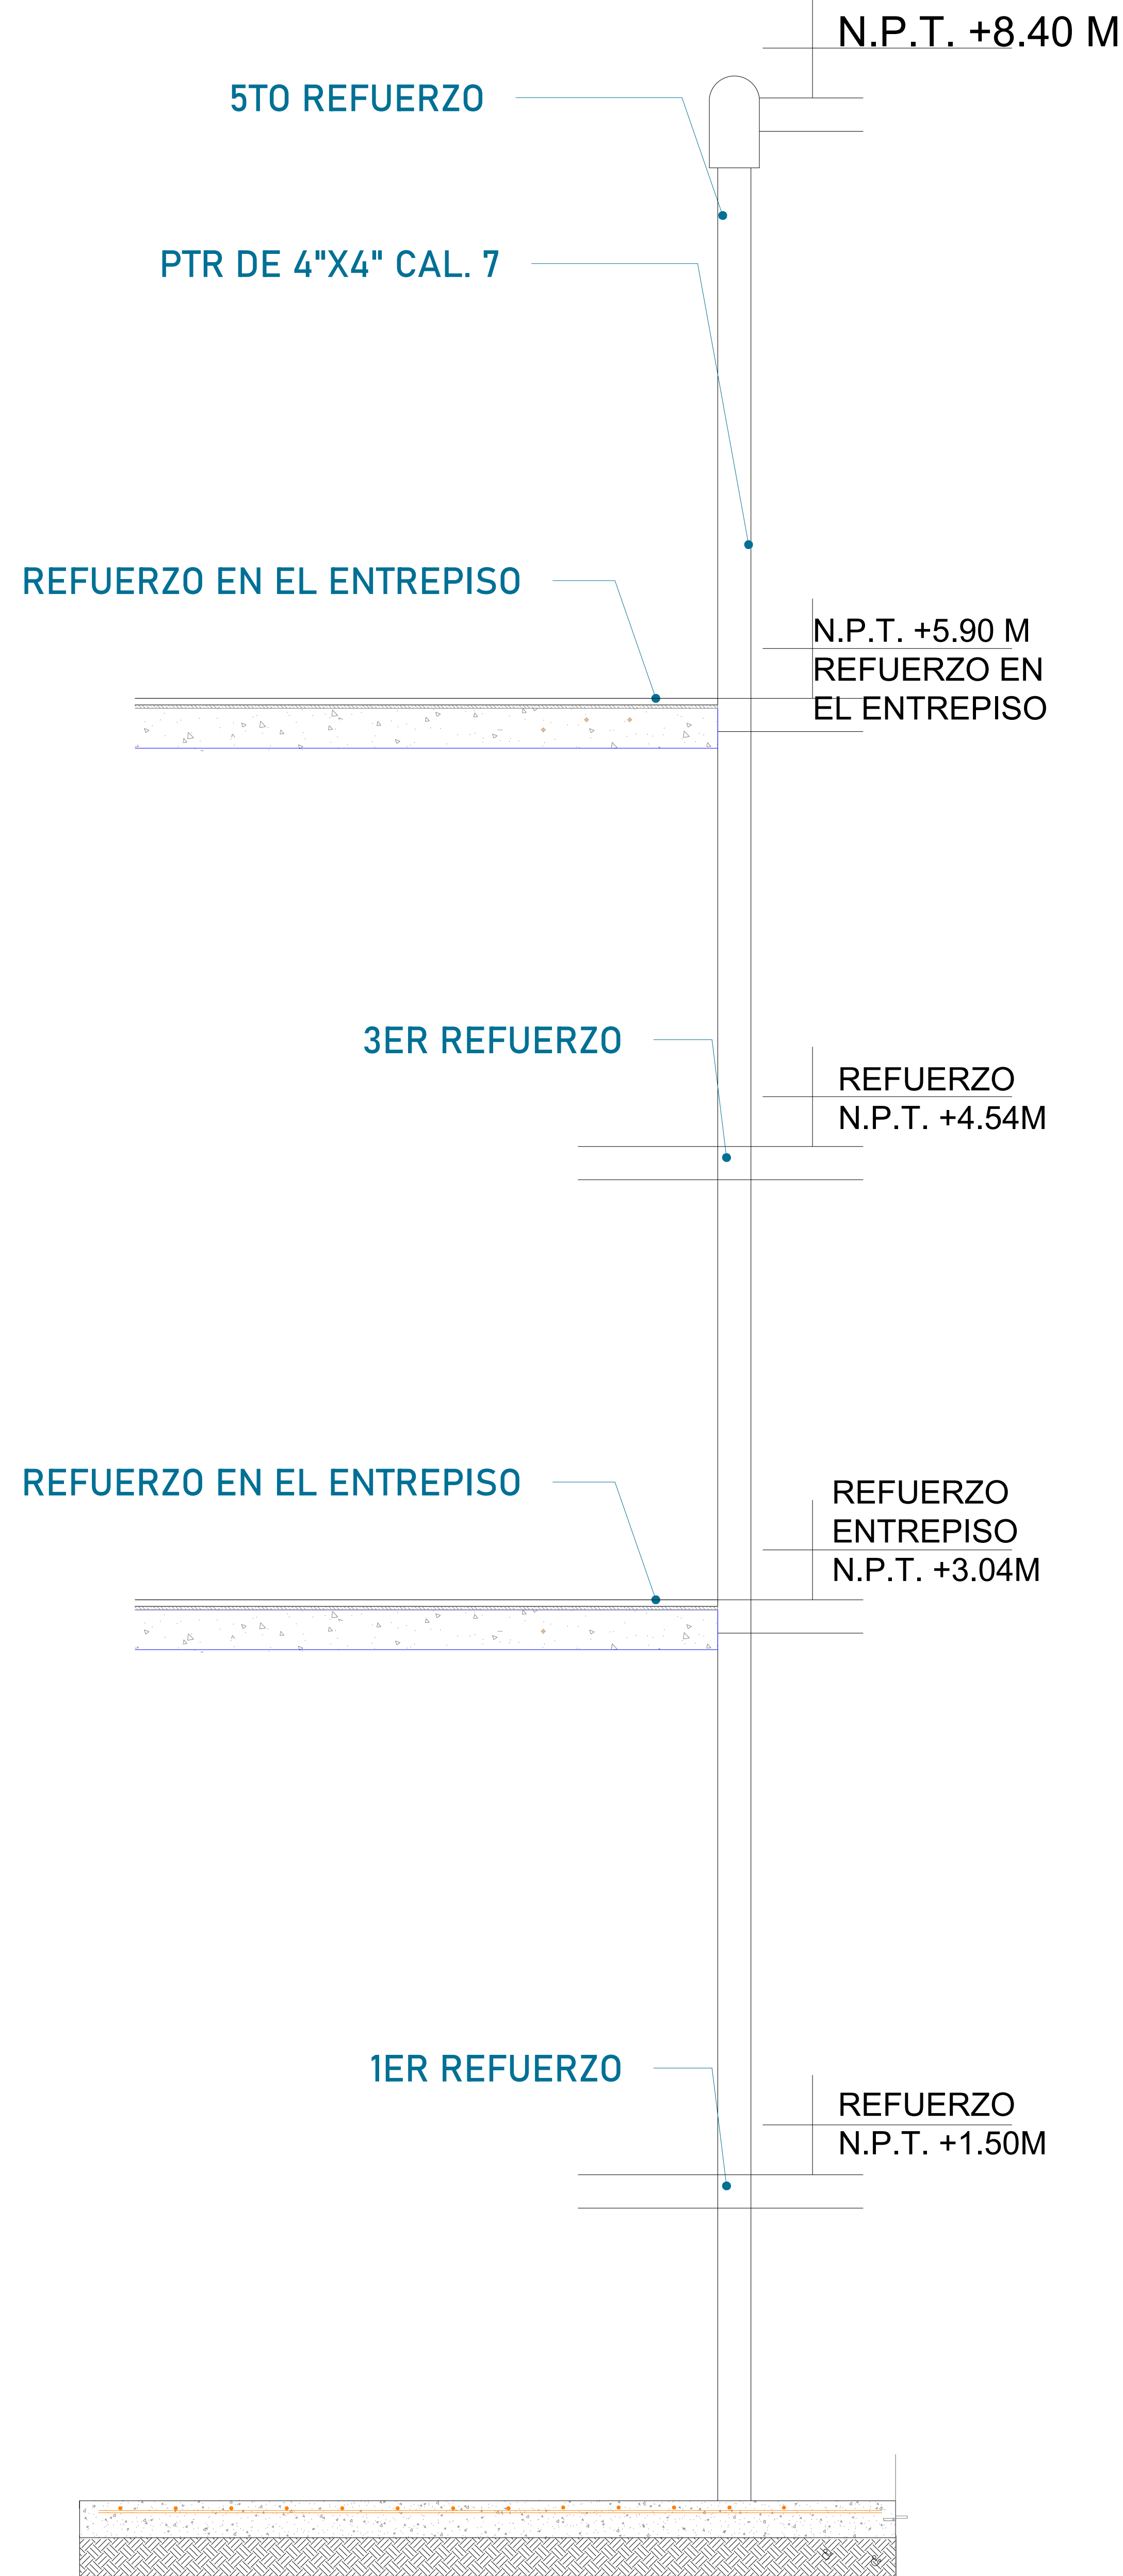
N.P.T. +8.40 M

5TO REFUERZO

PTR DE 4"X4" CAL. 7

REFUERZO EN EL ENTREPISO

N.P.T. +5.90 M
REFUERZO EN
EL ENTREPISO

3ER REFUERZO

REFUERZO
N.P.T. +4.54M

REFUERZO EN EL ENTREPISO

REFUERZO
ENTREPISO
N.P.T. +3.04M

1ER REFUERZO

REFUERZO
N.P.T. +1.50M